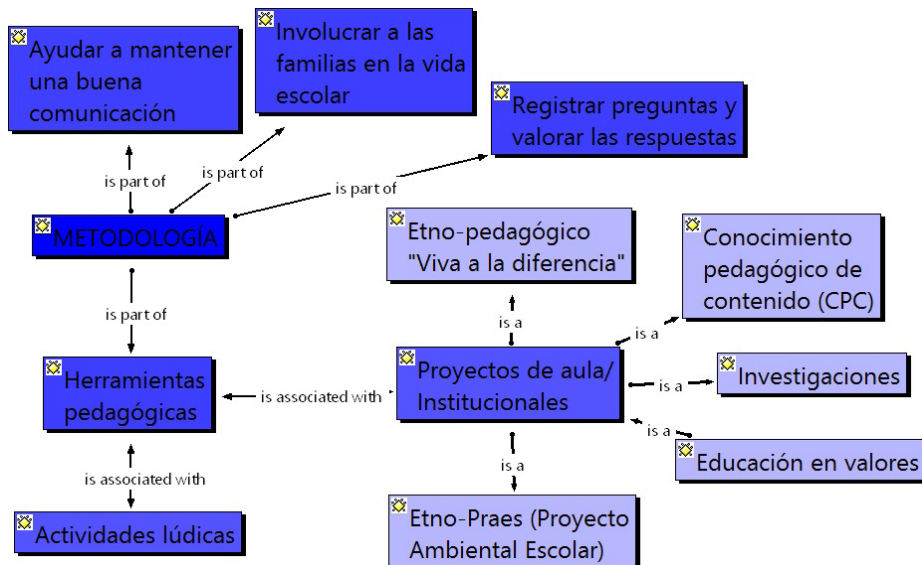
Ayudar a mantener una buena comunicación

Involucrar a las familias en la vida escolar

Registrar preguntas y valorar las respuestas

is part of

is part of

is part of

METODOLOGÍA

Etno-pedagógico "Viva a la diferencia"

Conocimiento pedagógico de contenido (CPC)

is part of

is a

is a

Herramientas pedagógicas

is associated with

Proyectos de aula/ Institucionales

is a

Investigaciones

is a

Educación en valores

is associated with

is a

Actividades lúdicas

Etno-Praes (Proyecto Ambiental Escolar)